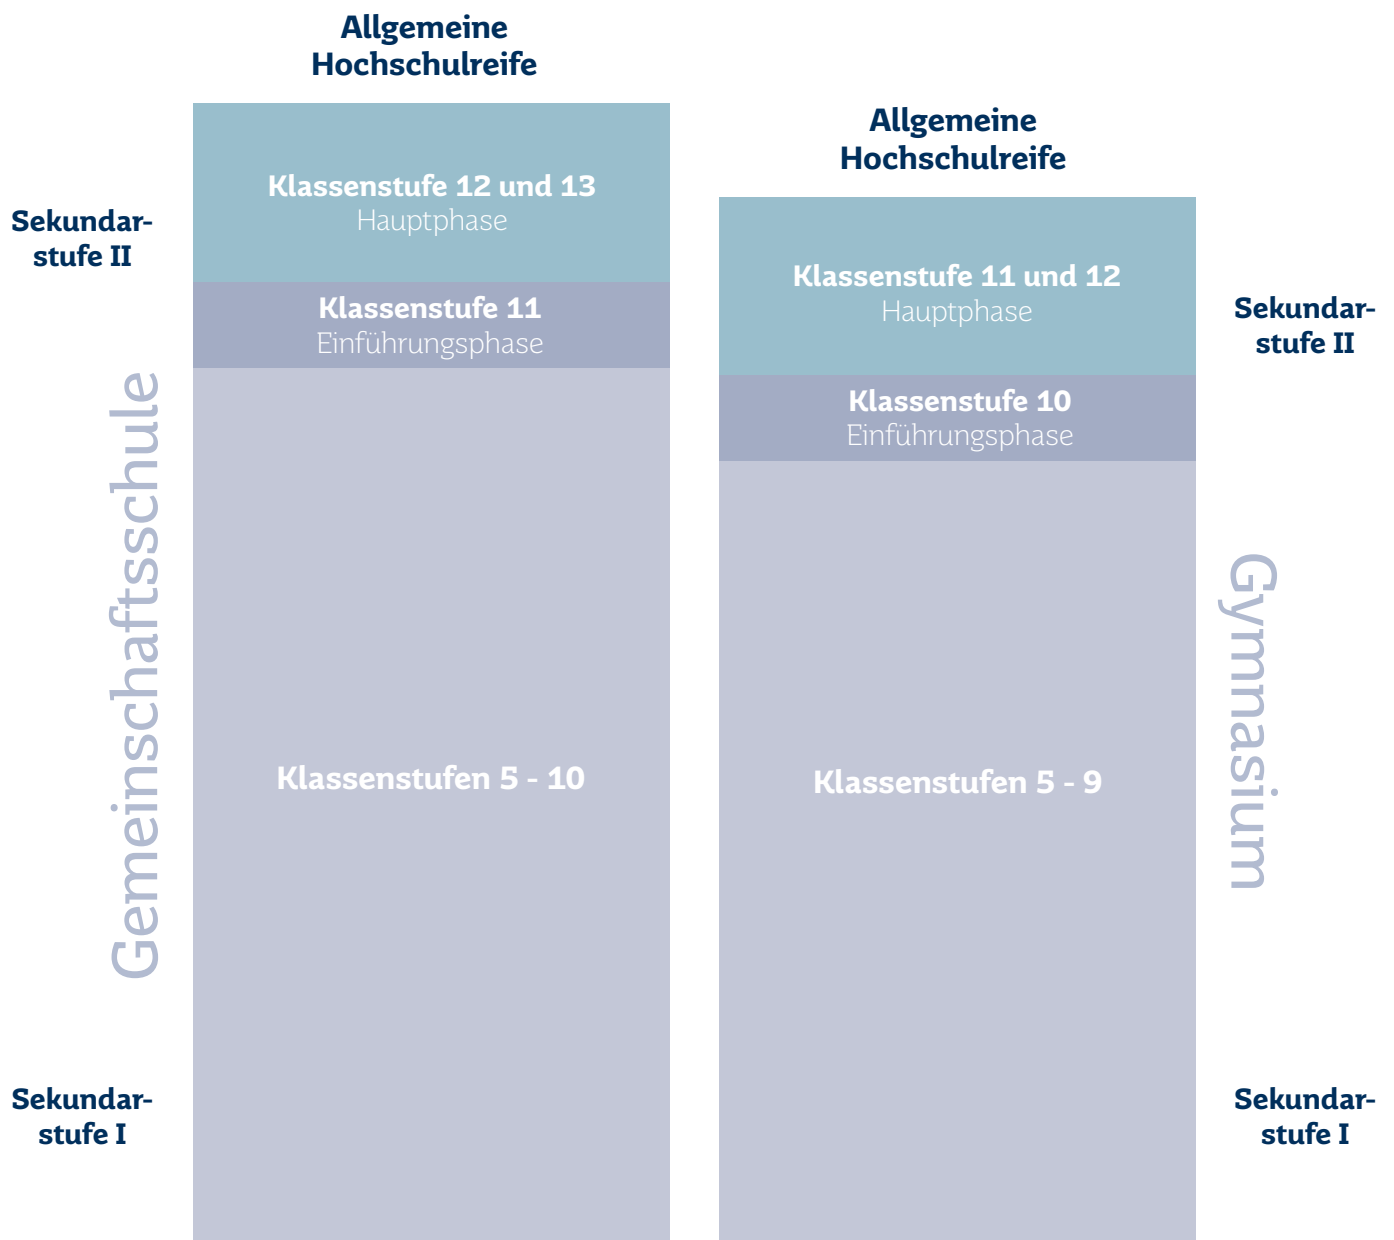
Allgemeine Hochschulreife

Klassenstufe 12 und 13
Hauptphase

Sekundarstufe II

Klassenstufe 11
Einführungsphase

Gemeinschaftsschule

Klassenstufen 5 - 10

Sekundarstufe I

Allgemeine Hochschulreife

Klassenstufe 11 und 12
Hauptphase

Sekundarstufe II

Klassenstufe 10
Einführungsphase

Gymnasium

Klassenstufen 5 - 9

Sekundarstufe I